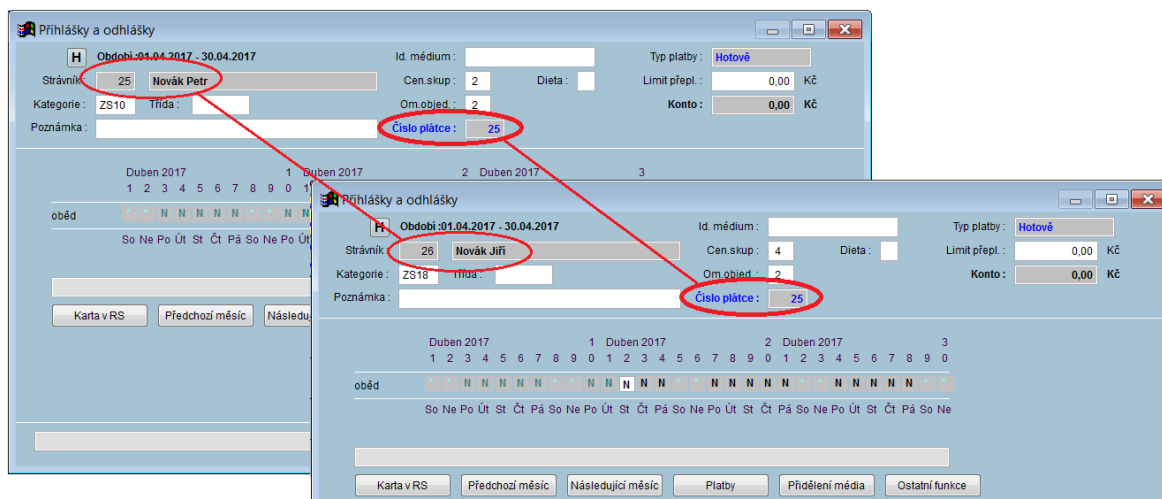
Přihlášky a odhlášky

H Období :01.04.2017 - 30.04.2017

Strávník 25 Novák Petr

Kategorie : ZS10 Třída :

Poznámka :

Id. médium :

Cen.skup : 2 Dieta :

Om.objed. : 2

Číslo plátce : 25

Typ platby : Hotově

Limit přepl. : 0,00 Kč

Konto : 0,00 Kč

Duben 2017 1 Duben 2017 2 Duben 2017 3

1 2 3 4 5 6 7 8 9 0

oběd N N N N N N

So Ne Po Út St Čt Pá So Ne Po Út

Karta v RS Předchozí měsíc Následuj

Přihlášky a odhlášky

H Období :01.04.2017 - 30.04.2017

Strávník 26 Novák Jiří

Kategorie : ZS18 Třída :

Poznámka :

Id. médium :

Cen.skup : 4 Dieta :

Om.objed. : 2

Číslo plátce : 25

Typ platby : Hotově

Limit přepl. : 0,00 Kč

Konto : 0,00 Kč

Duben 2017 1 Duben 2017 2 Duben 2017 3

1 2 3 4 5 6 7 8 9 0 1 2 3 4 5 6 7 8 9 0 1 2 3 4 5 6 7 8 9 0

oběd N N N N N N N N N N N N N N N N N N N N N

So Ne Po Út St Čt Pá So Ne Po Út St Čt Pá So Ne Po Út St Čt Pá So Ne Po Út St Čt Pá So Ne

Karta v RS Předchozí měsíc Následující měsíc Platby Přidělení média Ostatní funkce